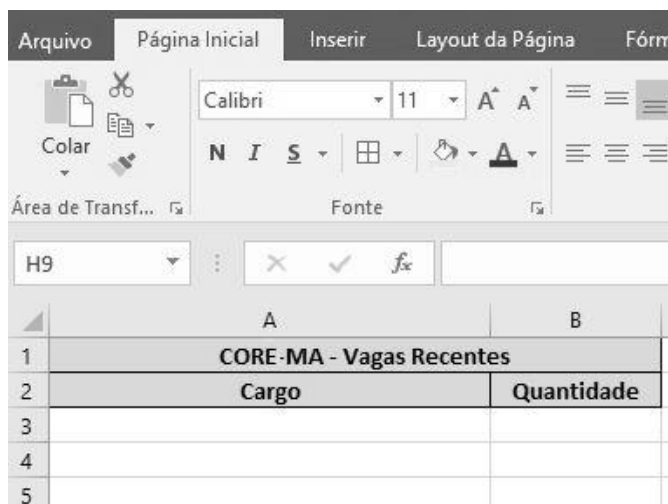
Arquivo Página Inicial Inserir Layout da Página Fórm

Colar

Calibri 11 A A

N I S

Área de Transf... Fonte

H9 $f_x$

| | A | B |
|---|---|---|
| 1 | CORE-MA - Vagas Recentes | |
| 2 | Cargo | Quantidade |
| 3 | | |
| 4 | | |
| 5 | | |